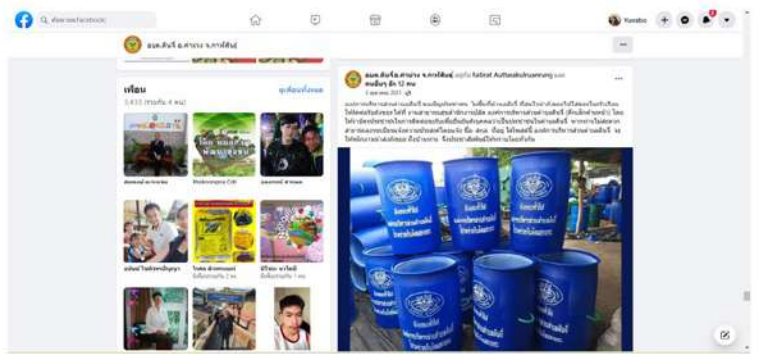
ค้นหาบน Facebook

Kanabo

อบต.ดินจี่ อ.คำม่วง จ.กาฬสินธุ์

เพื่อน

ดูเพื่อนทั้งหมด

1,433 (คนร่วม 4 คน)

อบต.ดินจี่ อ.คำม่วง จ.กาฬสินธุ์ อยู่กับ Fatinat Auttasakulnuanrung และคนอื่นๆ อีก 12 คน

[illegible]

องค์การบริหารส่วนตำบลดินจี่
แหล่งภาชนะตำบลดินจี่
ไม่อนุญาตให้ใช้เพื่อการเอกชน